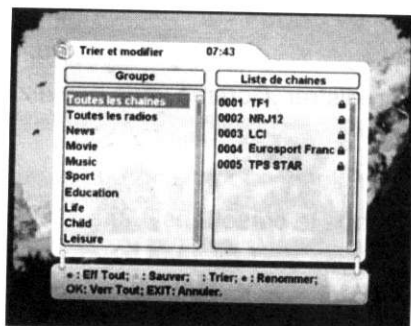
Trier et modifier 07:43

Groupe

Toutes les chaines
Toutes les radios
News
Movie
Music
Sport
Education
Life
Child
Leisure

Liste de chaines

0001 TF1
0002 NRJ12
0003 LCI
0004 Eurosport Franc
0005 TPS STAR

● : Eff Tout; ● : Sauver; : Trier; ● : Renommer;
OK: Verr Tout; EXIT: Annuler.